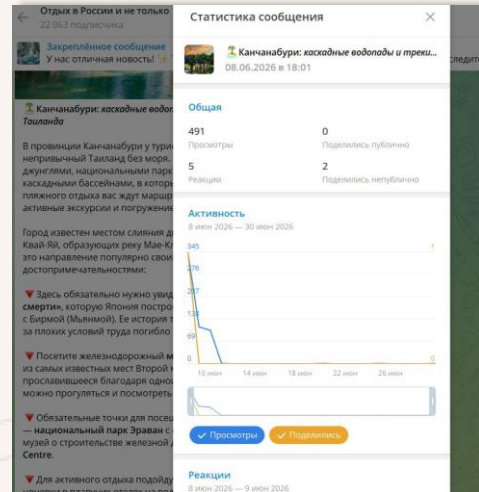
Отдых в России и не только
22 063 подписчика

Закреплённое сообщение
У нас отличная новость!

Канчанабури: каскадные водоп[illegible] Таиланда

В провинции Канчанабури у тури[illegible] непривычный Таиланд без моря. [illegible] джунглями, национальными парк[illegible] каскадными бассейнами, в которы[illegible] пляжного отдыха вас ждут марш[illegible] активные экскурсии и погружение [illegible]

Город известен местом слияния д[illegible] Квай-Яй, образующих реку Мае-Кл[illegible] это направление популярно свои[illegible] достопримечательностями:

Здесь обязательно нужно увид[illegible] смерти», которую Япония постро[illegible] с Бирмой (Мьянмой). Ее история т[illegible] за плохих условий труда погибло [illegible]

Посетите железнодорожный м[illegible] из самых известных мест Второй м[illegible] прославившееся благодаря одно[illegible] можно прогуляться и посмотреть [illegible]

Обязательные точки для посе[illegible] — национальный парк Эраван с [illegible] музей о строительстве железной д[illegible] Centre.

Для активного отдыха подойду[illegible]

Статистика сообщения

Канчанабури: каскадные водопады и треки...
08.06.2026 в 18:01

Общая

491
Просмотры

0
Поделились публично

5
Реакции

2
Поделились непублично

Активность
8 июн 2026 — 30 июн 2026

345
276
207
138
69
0
1
0

10 июн
14 июн
18 июн
22 июн
26 июн

Просмотры
Поделились

Реакции
8 июн 2026 — 9 июн 2026